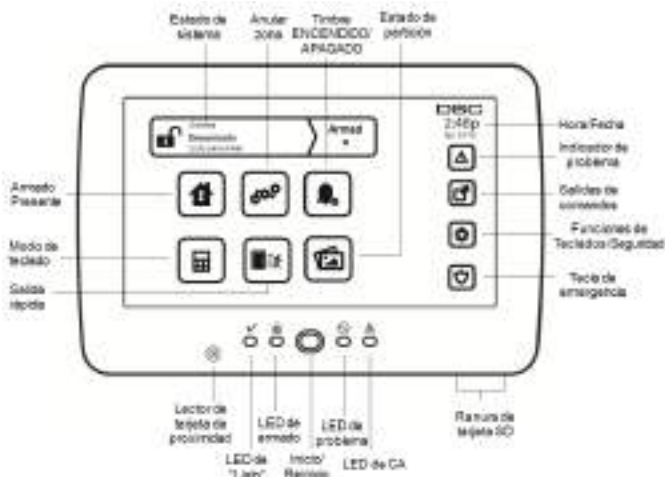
Estado de sistema

Anular zona

Timbre ENCENDIDO/ APAGADO

Estado de partición

Armado Presente

Modo de teclado

Salida rápida

DSC

2:46p

Armad

Hora/Fecha

Indicador de problema

Salidas de comandos

Funciones de Teclados/Seguridad

Tecla de emergencia

Lector de tarjeta de proximidad

LED de "Listo"

LED de armado

Inicio/ Regreso

LED de problema

LED de CA

Ranura de tarjeta SD